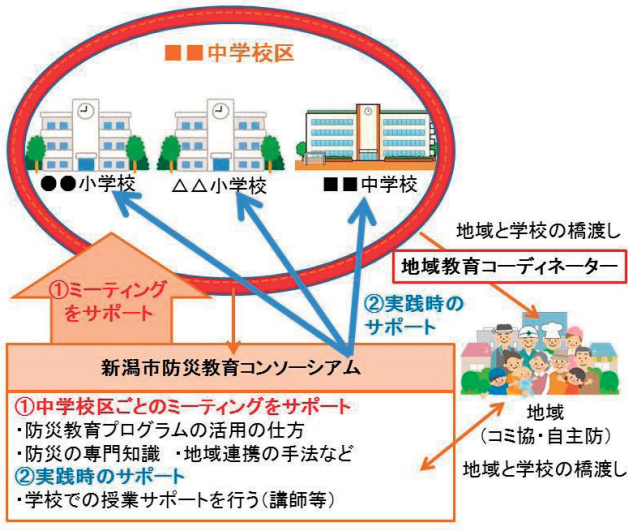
■■中学校区

●●小学校

△△小学校

■■中学校

地域と学校の橋渡し

地域教育コーディネーター

①ミーティングをサポート

②実践時のサポート

新潟市防災教育コンソーシアム

①中学校区ごとのミーティングをサポート
・防災教育プログラムの活用の仕方
・防災の専門知識　・地域連携の手法など
②実践時のサポート
・学校での授業サポートを行う(講師等)

地域
(コミ協・自主防)

地域と学校の橋渡し